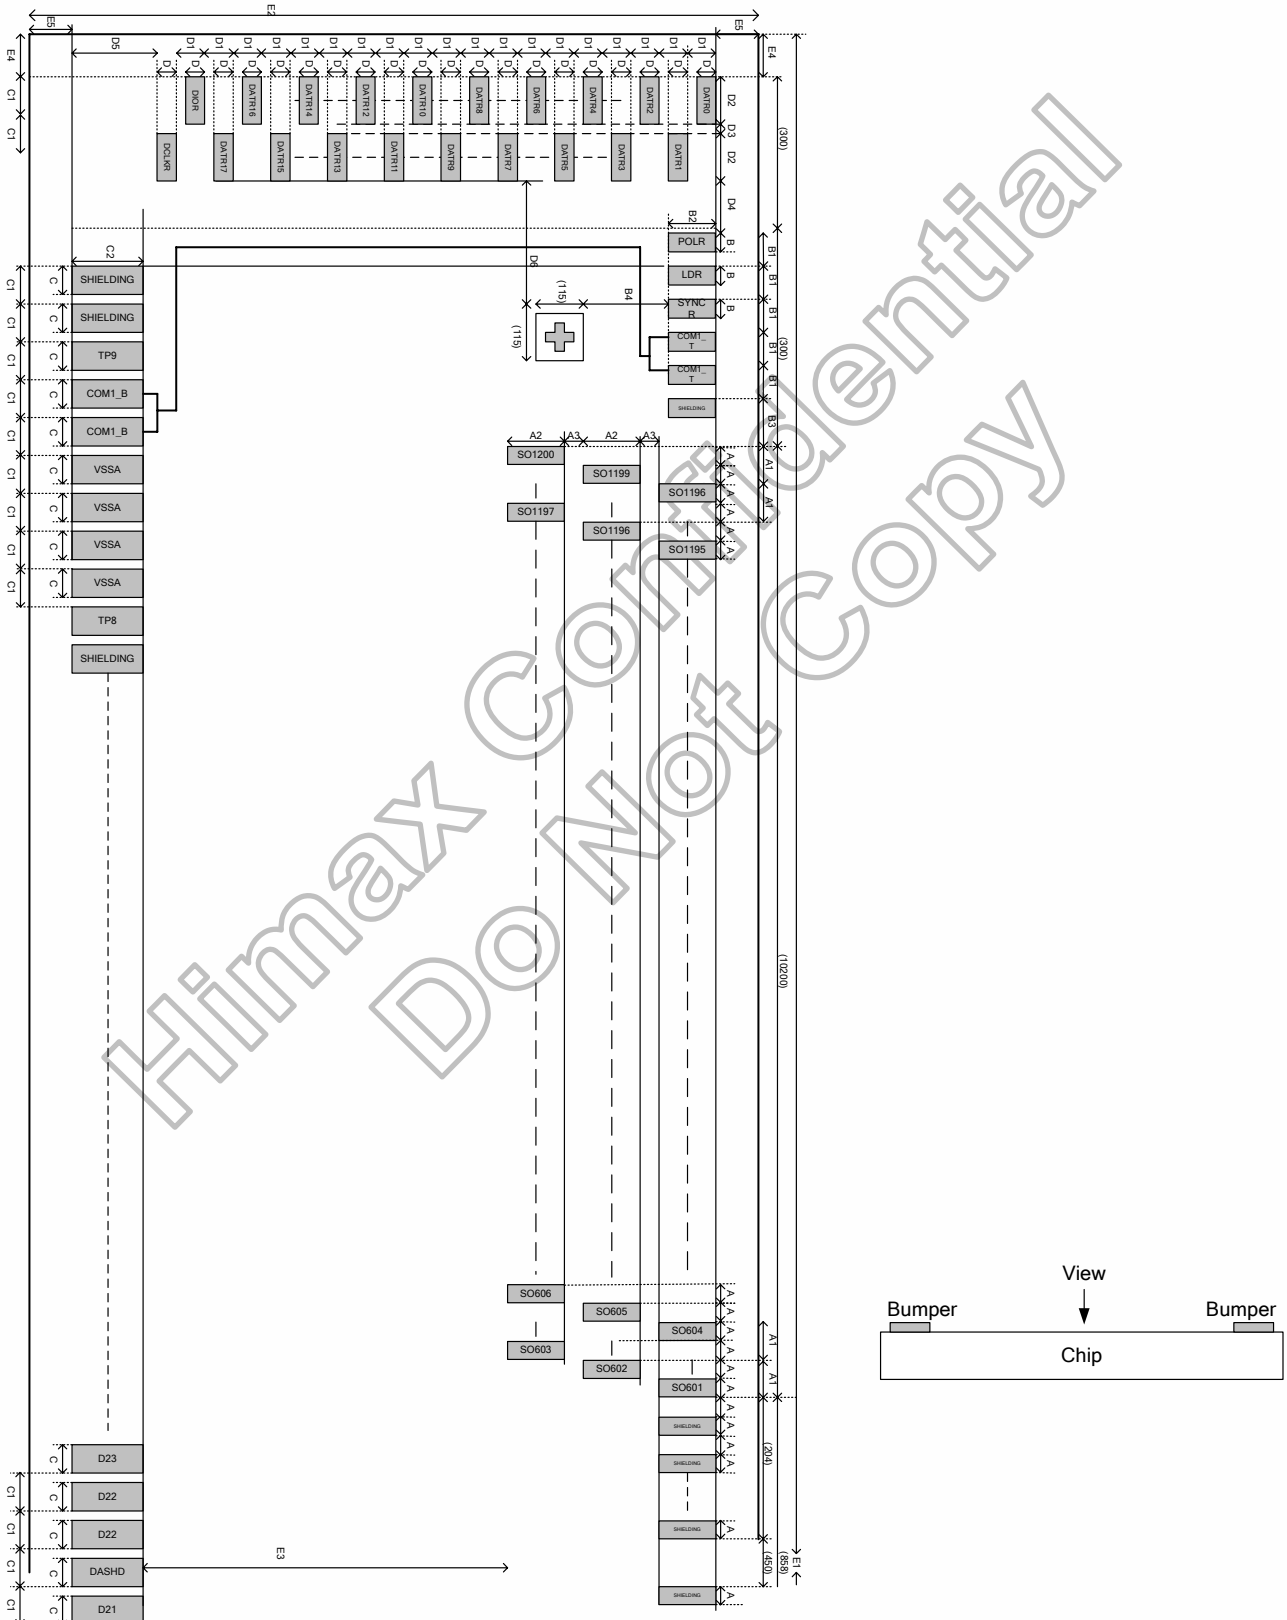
E2
E5
E5
E4
E4
D5
D1 D1 D1 D1 D1 D1 D1 D1 D1 D1 D1 D1 D1 D1 D1 D1 D1
D1 D1 D1 D1 D1 D1 D1 D1 D1 D1 D1 D1 D1 D1 D1 D1 D1
C1
C1
DOR
DATR16
DATR14
DATR12
DATR10
DATR8
DATR6
DATR4
DATR2
DATR0
D2
D3
D2
(300)
DCLKR
DATR17
DATR15
DATR13
DATR11
DATR9
DATR7
DATR5
DATR3
DATR1
D4
B2
POLR
B
B1
C2
D6
LDR
B
B1
SHIELDING
C
C1
(115)
B4
SYNC R
B
B1
SHIELDING
C
C1
(115)
COM1_T
(300)
B1
TP9
C
C1
COM1_T
B1
COM1_B
C
C1
SHIELDING
B3
COM1_B
C
C1
A2
A3
A2
A3
SO1200
VSSA
C
C1
SO1199
A
A1
SO1196
A
VSSA
C
C1
SO1197
A
A1
SO1196
A
VSSA
C
C1
SO1195
A
VSSA
C
C1
TP8
SHIELDING
(10200)
SO606
A
SO605
A
SO604
A
A1
SO603
A
SO602
A
A1
SO601
A
SHIELDING
A
(204)
SHIELDING
A
SHIELDING
A
D23
C
C1
D22
C
C1
D22
C
C1
E3
DASHD
C
C1
(450)
(858)
E1
SHIELDING
A
D21
C
C1
View
Bumper
Bumper
Chip
Himax Confidential
Do Not Copy